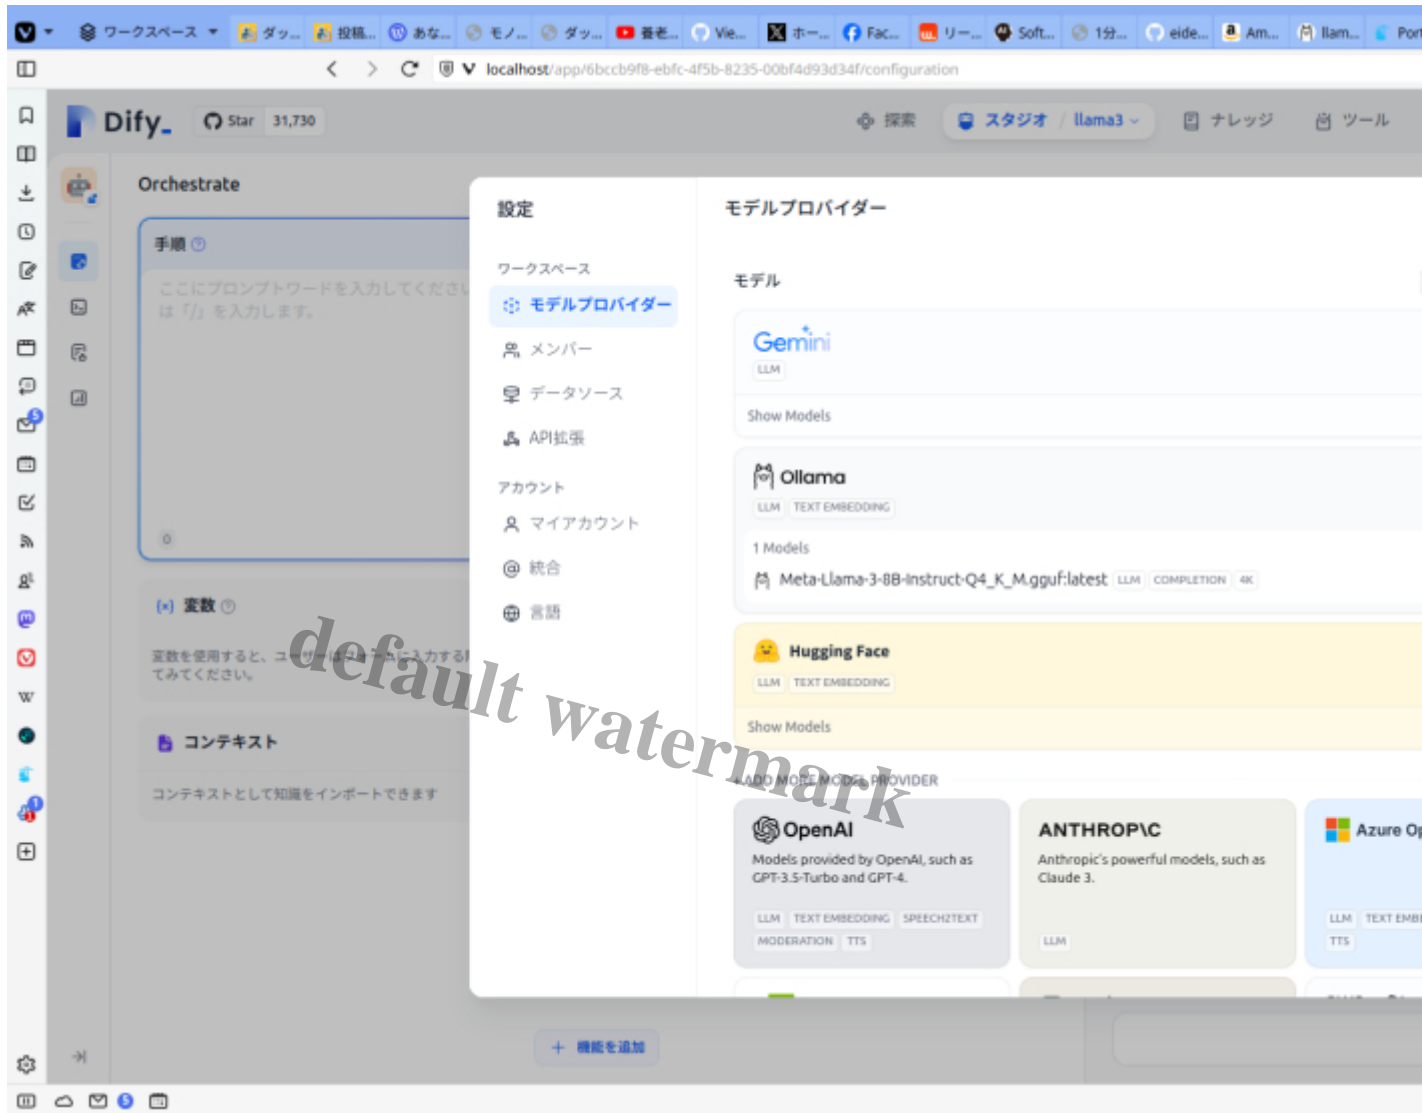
ワークスペース ダッ... 投稿... あな... モノ... ダッ... 養老... Vie... ホー... Fac... リー... Soft... 1分... eide... Am... llam... Por

localhost/app/6bccb9f8-ebfc-4f5b-8235-00bf4d93d34f/configuration

Dify. Star 31,730

探索 スタジオ / llama3 ナレッジ ツール

Orchestrate

手順

ここにプロンプトワードを入力してください
は「/」を入力します。

0

変数

変数を使用すると、ユーザーは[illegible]に入力する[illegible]てみてください。

コンテキスト

コンテキストとして知識をインポートできます

機能を追加

設定

ワークスペース

モデルプロバイダー

メンバー

データソース

API拡張

アカウント

マイアカウント

統合

言語

モデルプロバイダー

モデル

Gemini
LLM
Show Models

Ollama
LLM TEXT EMBEDDING
1 Models
Meta-Llama-3-8B-Instruct-Q4_K_M.gguf:latest LLM COMPLETION 4K

Hugging Face
LLM TEXT EMBEDDING
Show Models

ADD MORE MODEL PROVIDER

default watermark

OpenAI
Models provided by OpenAI, such as GPT-3.5-Turbo and GPT-4.
LLM TEXT EMBEDDING SPEECH2TEXT MODERATION TTS

ANTHROP\C
Anthropic's powerful models, such as Claude 3.
LLM

Azure Op
LLM TEXT EMB
TTS